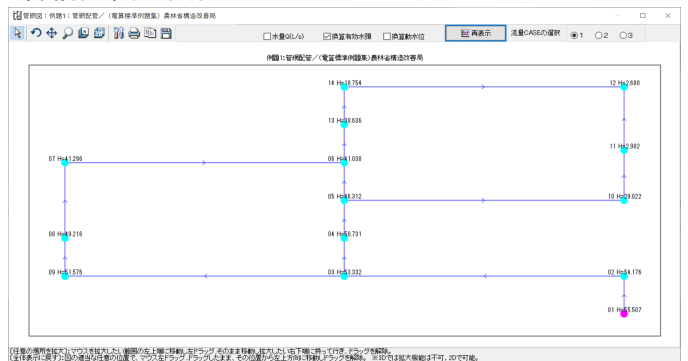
管網図：例題1：管網配管／(電算標準例題集) 農林省構造改善局

□水量Q(L/s)　☑換算有効水頭　□換算動水位　再表示　流量CASEの選択　◉1　○2　○3

例題1:管網配管／(電算標準例題集)農林省構造改善局

14 H=18.754
12 H=2.680
13 H=38.636
07 H=41.296
06 H=41.038
11 H=2.982
05 H=46.312
10 H=29.022
08 H=49.216
04 H=50.731
09 H=51.576
03 H=51.332
02 H=54.176
01 H=55.507

[任意の場所を拡大] マウスを拡大したい範囲の左上端に移動し左ドラッグ そのまま移動し拡大したい右下端に持って行き、ドラッグを解除。
[全体表示に戻す] 図の適当な任意の位置で、マウスを左ドラッグ ドラッグしたまま、その位置から左上方向に移動しドラッグを解除。 ※3Dでは拡大機能は不可。2Dで可能。